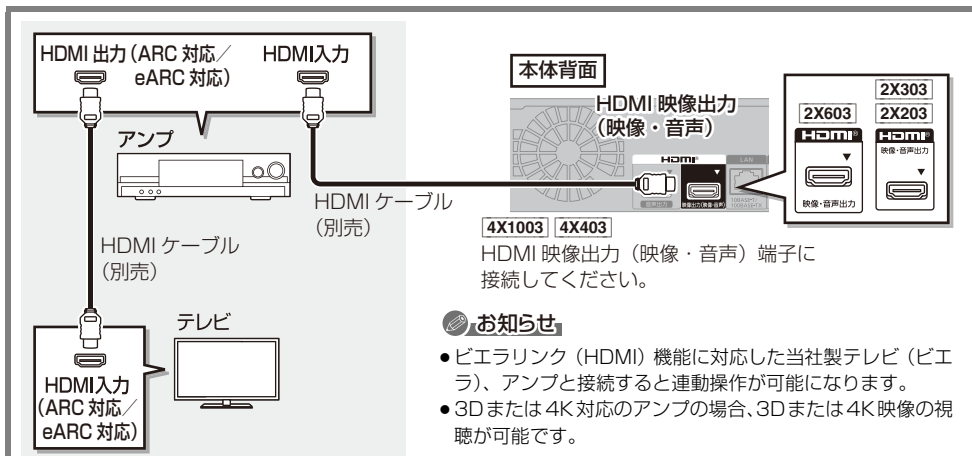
HDMI 出力（ARC 対応／eARC 対応）

HDMI入力

アンプ

HDMI ケーブル（別売）

HDMI ケーブル（別売）

テレビ

HDMI入力（ARC 対応／eARC 対応）

本体背面

HDMI 映像出力（映像・音声）

HDMI

LAN

音声出力

映像出力(映像・音声)

2X603

2X303

2X203

HDMI

HDMI

映像・音声出力

映像・音声出力

4X1003 4X403

HDMI 映像出力（映像・音声）端子に接続してください。

お知らせ

●ビエラリンク（HDMI）機能に対応した当社製テレビ（ビエラ）、アンプと接続すると連動操作が可能になります。

●3Dまたは4K対応のアンプの場合、3Dまたは4K映像の視聴が可能です。